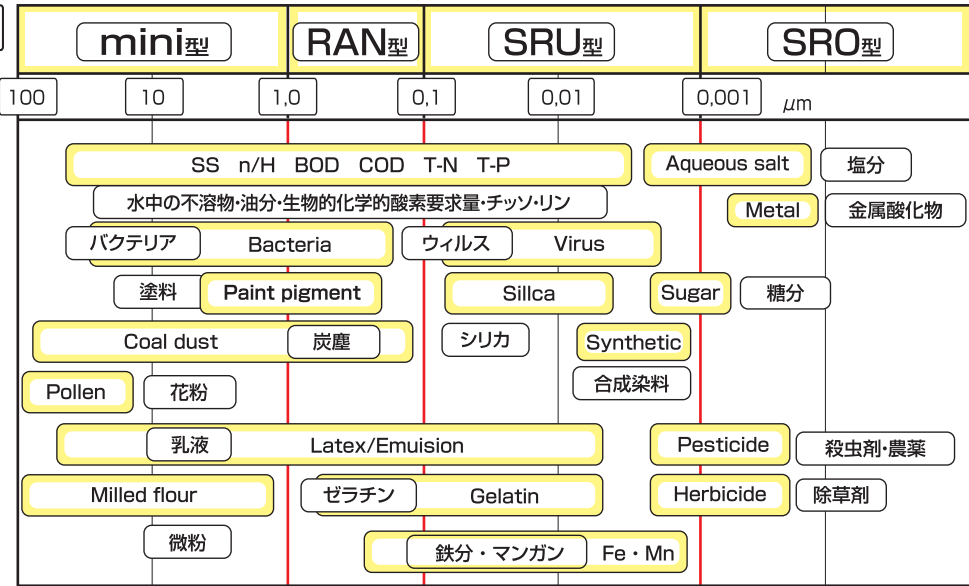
mini型

RAN型

SRU型

SRO型

100

10

1,0

0,1

0,01

0,001

$\mu$m

SS n/H BOD COD T-N T-P

Aqueous salt

塩分

水中の不溶物・油分・生物的化学的酸素要求量・チッソ・リン

Metal

金属酸化物

バクテリア

Bacteria

ウィルス

Virus

塗料

Paint pigment

Sillca

Sugar

糖分

Coal dust

炭塵

シリカ

Synthetic

合成染料

Pollen

花粉

乳液

Latex/Emuision

Pesticide

殺虫剤・農薬

Milled flour

ゼラチン

Gelatin

Herbicide

除草剤

微粉

鉄分・マンガン

Fe・Mn